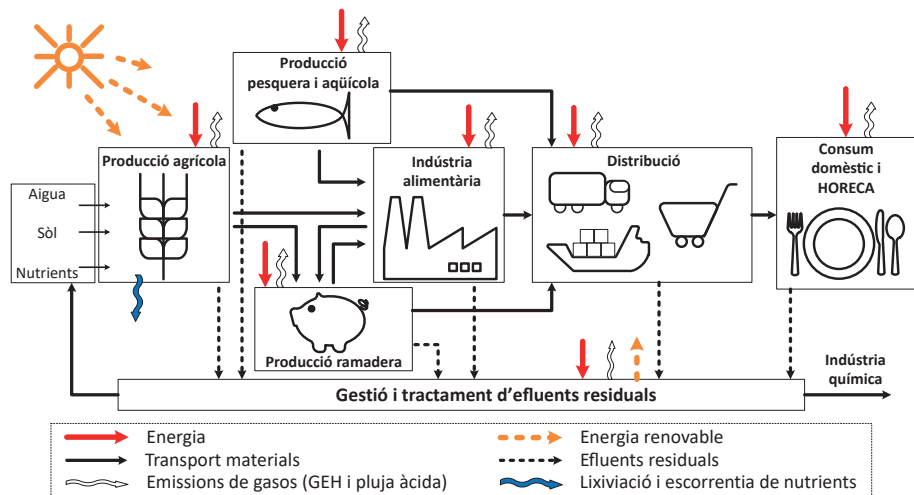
Producció pesquera i aqüícola

Producció agrícola

Aigua

Sòl

Nutrients

Indústria alimentària

Distribució

Consum domèstic i HORECA

Producció ramadera

Gestió i tractament d'efluents residuals

Indústria química

Energia

Transport materials

Emissions de gasos (GEH i pluja àcida)

Energia renovable

Efluents residuals

Lixiviació i escorrentia de nutrients